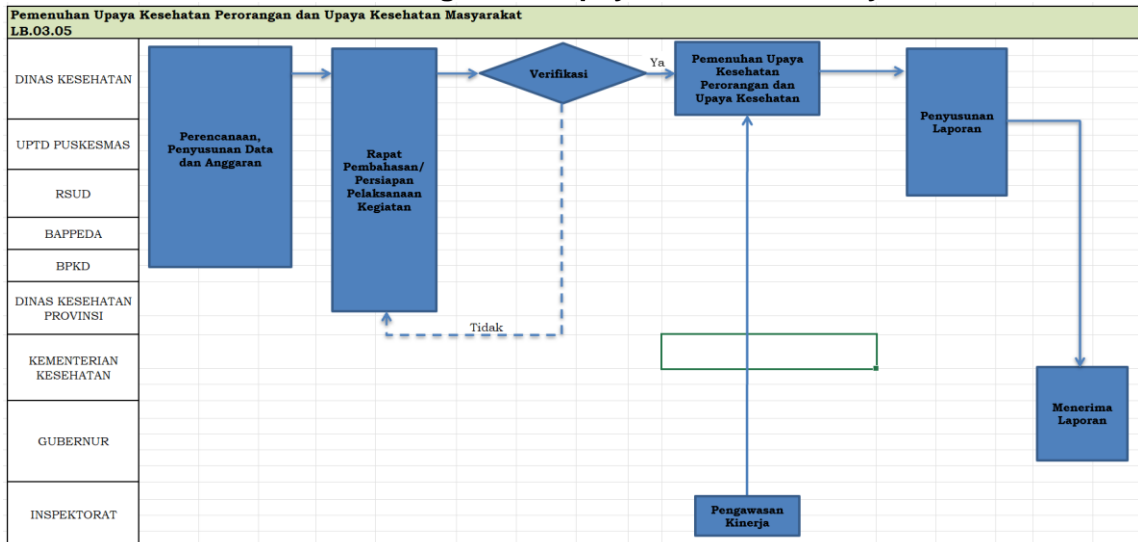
Pemenuhan Upaya Kesehatan Perorangan dan Upaya Kesehatan Masyarakat
LB.03.05

DINAS KESEHATAN

UPTD PUSKESMAS

RSUD

BAPPEDA

BPKD

DINAS KESEHATAN PROVINSI

KEMENTERIAN KESEHATAN

GUBERNUR

INSPEKTORAT

Perencanaan, Penyusunan Data dan Anggaran

Rapat Pembahasan/ Persiapan Pelaksanaan Kegiatan

Verifikasi

Ya

Tidak

Pemenuhan Upaya Kesehatan Perorangan dan Upaya Kesehatan

Penyusunan Laporan

Menerima Laporan

Pengawasan Kinerja